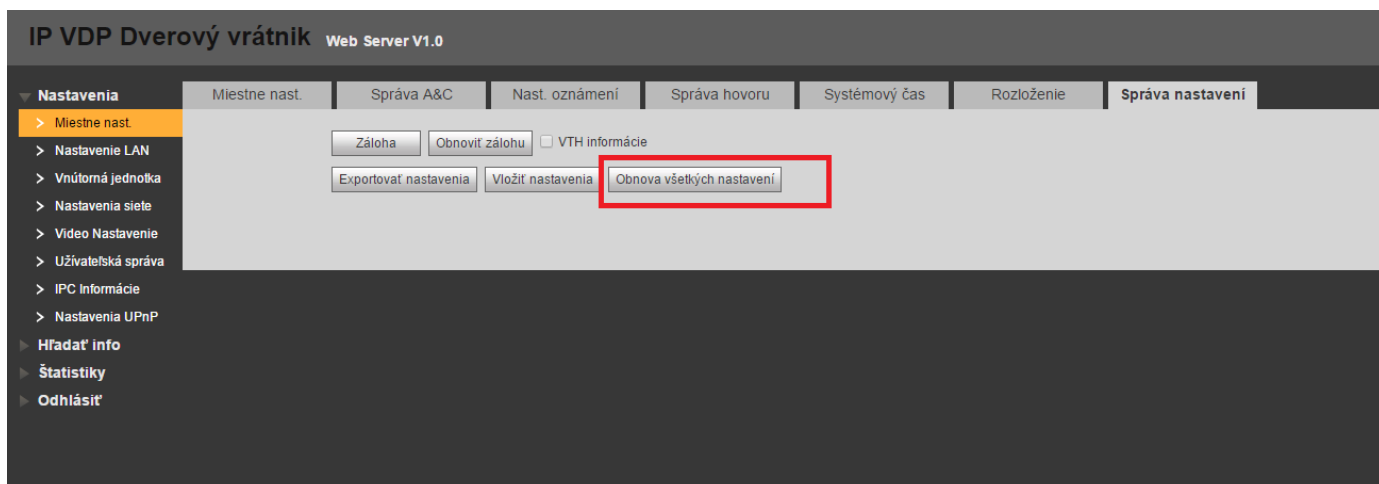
IP VDP Dverový vrátnik Web Server V1.0

Nastavenia
> Miestne nast.
> Nastavenie LAN
> Vnútorná jednotka
> Nastavenia siete
> Video Nastavenie
> Užívateľská správa
> IPC Informácie
> Nastavenia UPnP
Hľadať info
Štatistiky
Odhlásiť

Miestne nast. | Správa A&C | Nast. oznámení | Správa hovoru | Systémový čas | Rozloženie | Správa nastavení

Záloha
Obnoviť zálohu
VTH informácie
Exportovať nastavenia
Vložiť nastavenia
Obnova všetkých nastavení